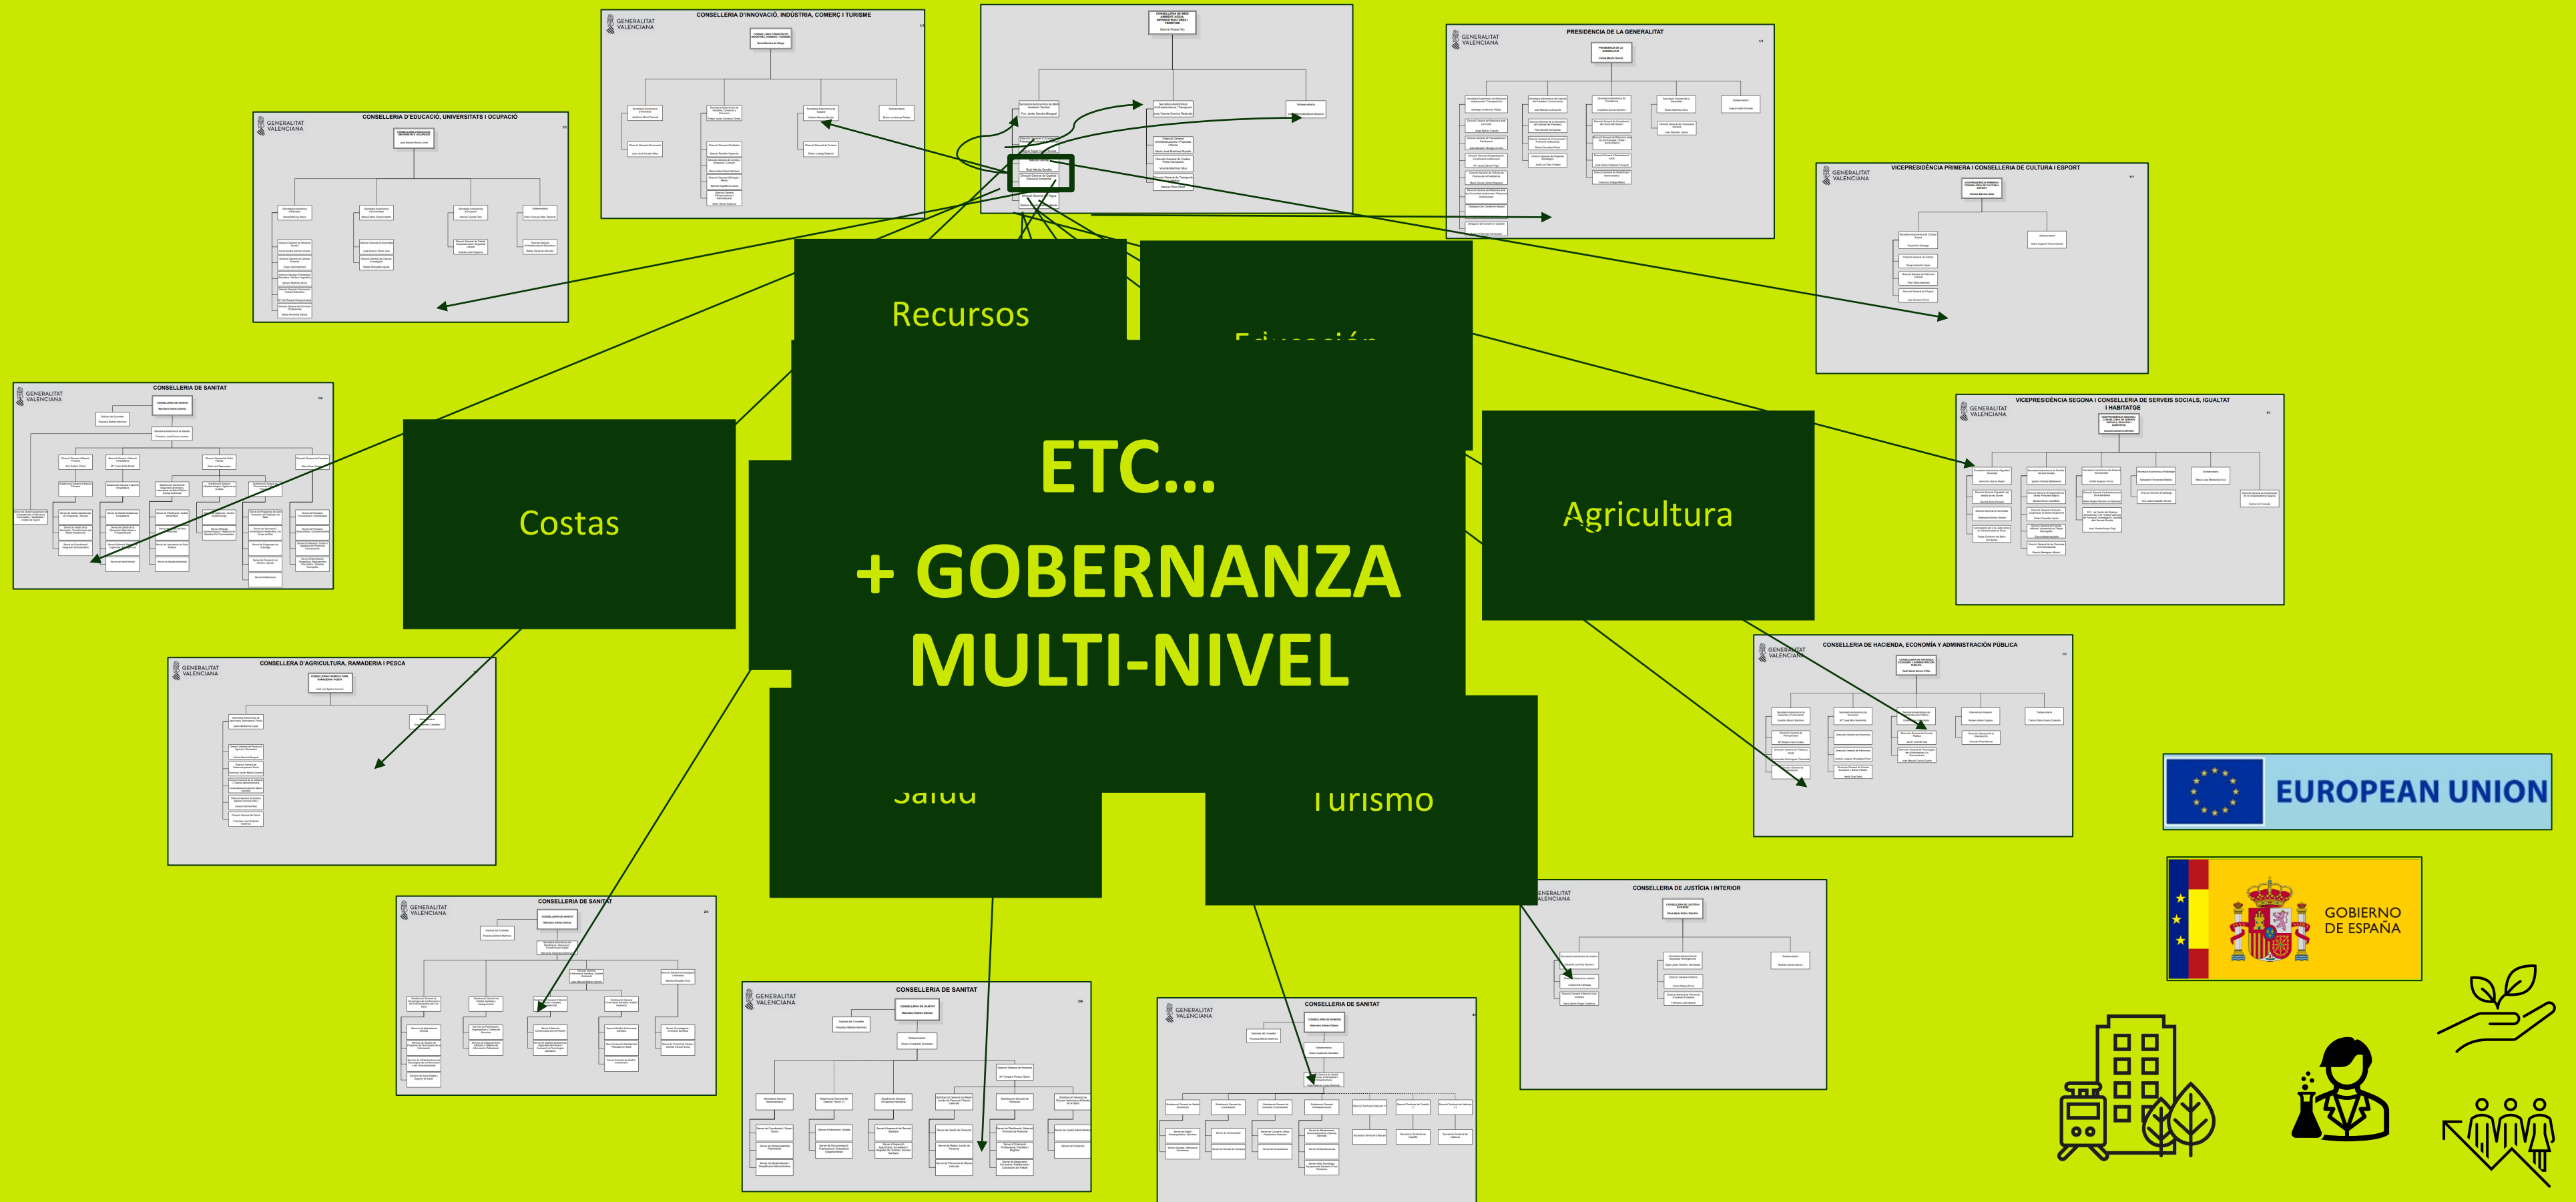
CONSELLERIA D'INNOVACIÓ, INDÚSTRIA, COMERÇ I TURISME

GENERALITAT VALENCIANA

PRESIDENCIA DE LA GENERALITAT

CONSELLERIA D'EDUCACIÓ, UNIVERSITATS I OCUPACIÓ

VICEPRESIDÈNCIA PRIMERA I CONSELLERIA DE CULTURA I ESPORT

CONSELLERIA DE SANITAT

VICEPRESIDÈNCIA SEGONA I CONSELLERIA DE SERVEIS SOCIALS, IGUALTAT I HABITATGE

CONSELLERIA D'AGRICULTURA, RAMADERIA I PESCA

CONSELLERIA DE HACIENDA, ECONOMÍA Y ADMINISTRACIÓN PÚBLICA

CONSELLERIA DE JUSTÍCIA I INTERIOR

Recursos

Educación

Costas

Agricultura

Salud

Turismo

ETC...

+ GOBERNANZA MULTI-NIVEL

EUROPEAN UNION

GOBIERNO DE ESPAÑA